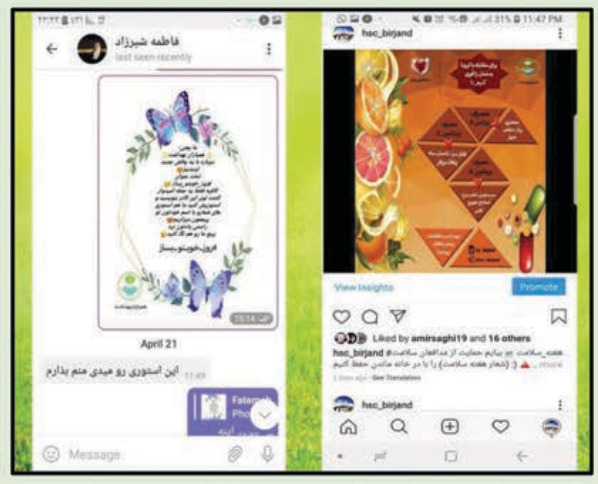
فاطمه شیرزاد
last seen recently

فروزش-خودتو-بساز

15:14

April 21

این استوری رو میدی منم بذارم 11:49

Fatem
Pho

Message

hsc_birjand

View Insights
Promote

Liked by amirsaghi19 and 16 others
hsc_birjand #هفته_سلامت ... more
See Translation

hsc_birjand

11:47 PM 31%